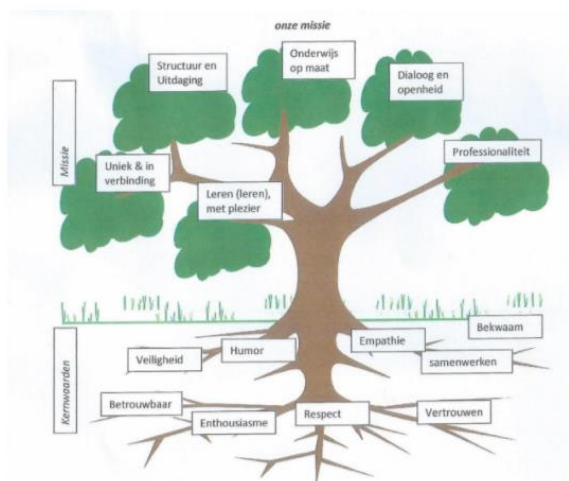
onze missie

Missie

Structuur en Uitdaging

Onderwijs op maat

Dialoog en openheid

Uniek & in verbinding

Professionaliteit

Leren (leren), met plezier

Kernwaarden

Bekwaam

Humor

Empathie

Veiligheid

samenwerken

Betrouwbaar

Enthousiasme

Respect

Vertrouwen